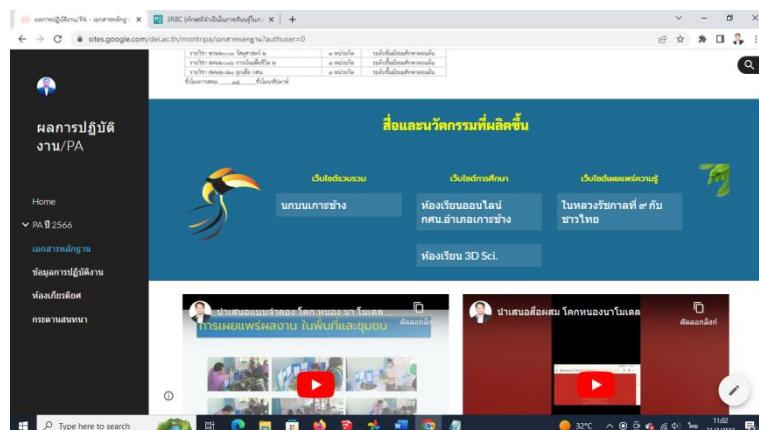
ผลการปฏิบัติงาน/PA - เอกสารหลักฐ ×
3RBC (ห้องเรียนอัจฉริยะ) ×
+
sites.google.com/dei.ac.th/montripa/เอกสารหลักฐาน?authuser=0

ผลการปฏิบัติงาน/PA

Home
PA ปี 2566
เอกสารหลักฐาน
ข้อมูลการปฏิบัติงาน
ห้องเกียรติยศ
กระดานสนทนา

สื่อและนวัตกรรมที่ผลิตขึ้น

เว็บไซต์รวบรวม
นกบนเกาะช้าง

เว็บไซต์การศึกษา
ห้องเรียนออนไลน์ กศน.อำเภอเกาะช้าง
ห้องเรียน 3D Sci.

เว็บไซต์เผยแพร่ความรู้
ในหลวงรัชกาลที่ ๙ กับชาวไทย

นำเสนอแบบลำลอง โคก หนอง นา โมเดล
คัดลอกลิงก์
การเผยแพร่ผลงาน ในพื้นที่และชุมชน

นำเสนอสื่อผสม โคกหนองนาโมเดล
คัดลอกลิงก์

Type here to search
32°C
ไทย
11:02